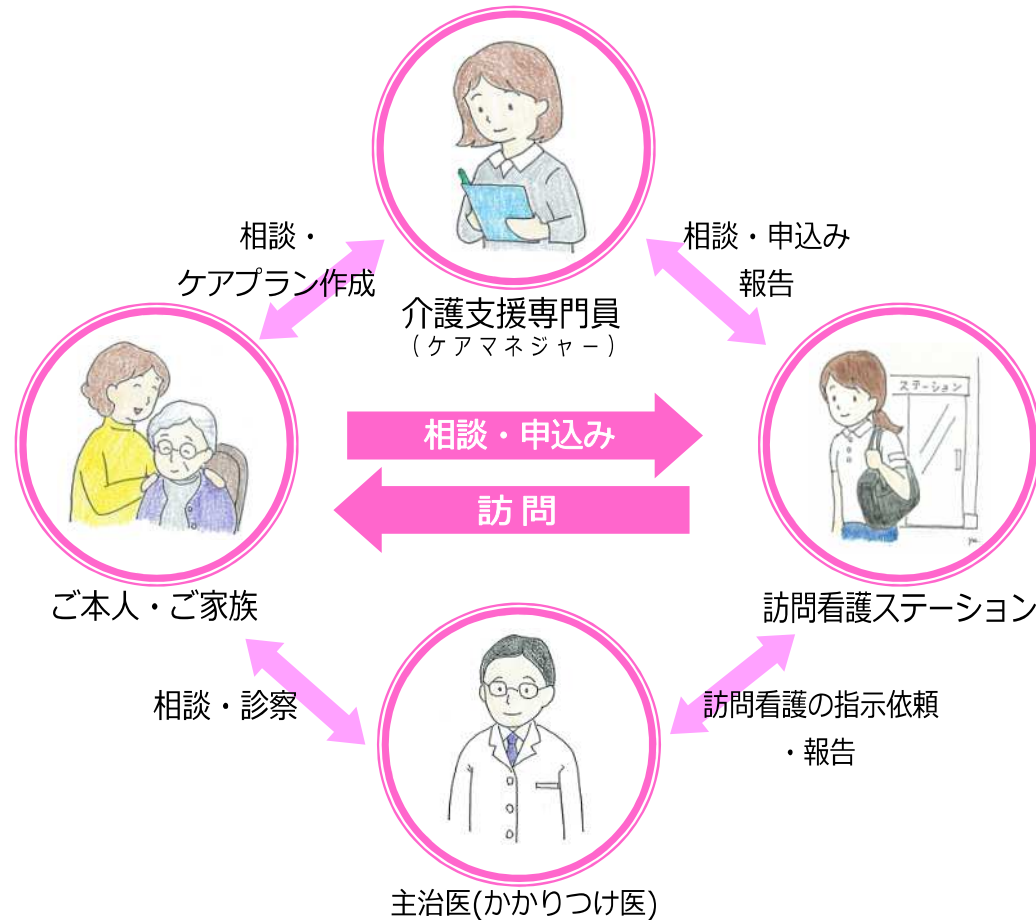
介護支援専門員
（ケアマネジャー）

相談・
ケアプラン作成

相談・申込み
報告

ステーション

相談・申込み

訪問

ご本人・ご家族

訪問看護ステーション

相談・診察

訪問看護の指示依頼
・報告

主治医(かかりつけ医)